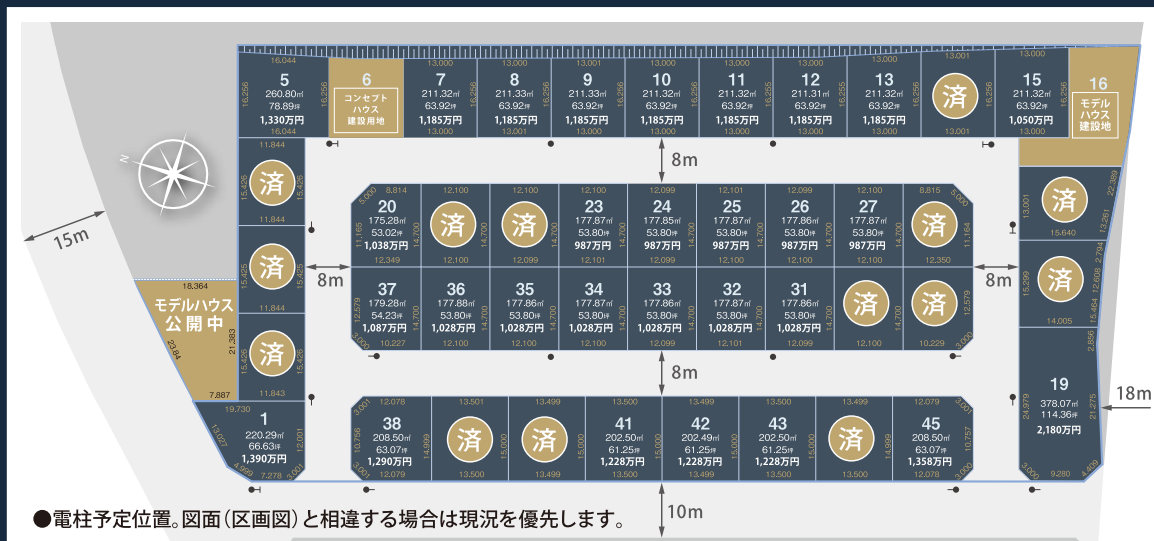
5
260.80㎡
78.89坪
1,330万円

6
コンセプトハウス建設用地

7
211.32㎡
63.92坪
1,185万円

8
211.33㎡
63.92坪
1,185万円

9
211.33㎡
63.92坪
1,185万円

10
211.32㎡
63.92坪
1,185万円

11
211.32㎡
63.92坪
1,185万円

12
211.31㎡
63.92坪
1,185万円

13
211.32㎡
63.92坪
1,185万円

済

15
211.32㎡
63.92坪
1,050万円

16
モデルハウス建設地

8m

済

済

20
175.28㎡
53.02坪
1,038万円

済

済

23
177.87㎡
53.80坪
987万円

24
177.85㎡
53.80坪
987万円

25
177.87㎡
53.80坪
987万円

26
177.86㎡
53.80坪
987万円

27
177.87㎡
53.80坪
987万円

済

済

15m

8m

済

37
179.28㎡
54.23坪
1,087万円

36
177.88㎡
53.80坪
1,028万円

35
177.86㎡
53.80坪
1,028万円

34
177.87㎡
53.80坪
1,028万円

33
177.86㎡
53.80坪
1,028万円

32
177.87㎡
53.80坪
1,028万円

31
177.86㎡
53.80坪
1,028万円

済

済

8m

済

モデルハウス公開中

済

8m

19
378.07㎡
114.36坪
2,180万円

18m

1
220.29㎡
66.63坪
1,390万円

38
208.50㎡
63.07坪
1,290万円

済

済

41
202.50㎡
61.25坪
1,228万円

42
202.49㎡
61.25坪
1,228万円

43
202.50㎡
61.25坪
1,228万円

済

45
208.50㎡
63.07坪
1,358万円

10m

●電柱予定位置。図面(区画図)と相違する場合は現況を優先します。